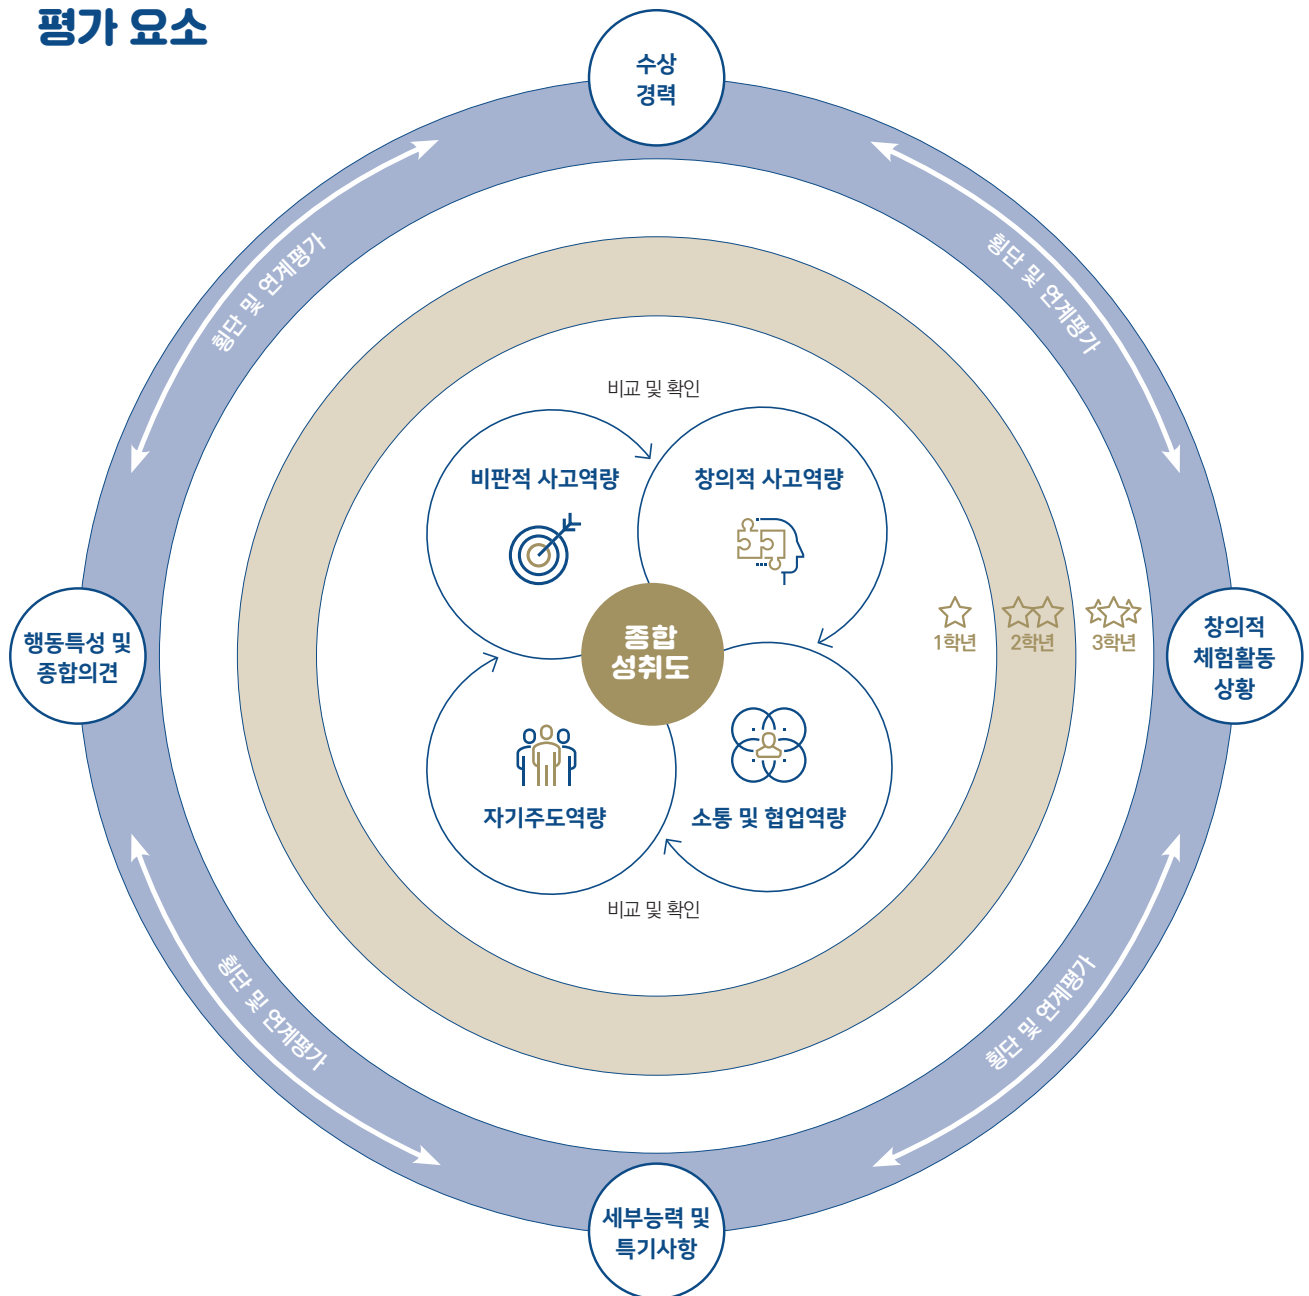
평가 요소

수상 경력

횡단 및 연계평가

횡단 및 연계평가

비교 및 확인

비판적 사고역량

창의적 사고역량

행동특성 및 종합의견

종합 성취도

1학년

2학년

3학년

창의적 체험활동 상황

자기주도역량

소통 및 협업역량

비교 및 확인

횡단 및 연계평가

횡단 및 연계평가

세부능력 및 특기사항